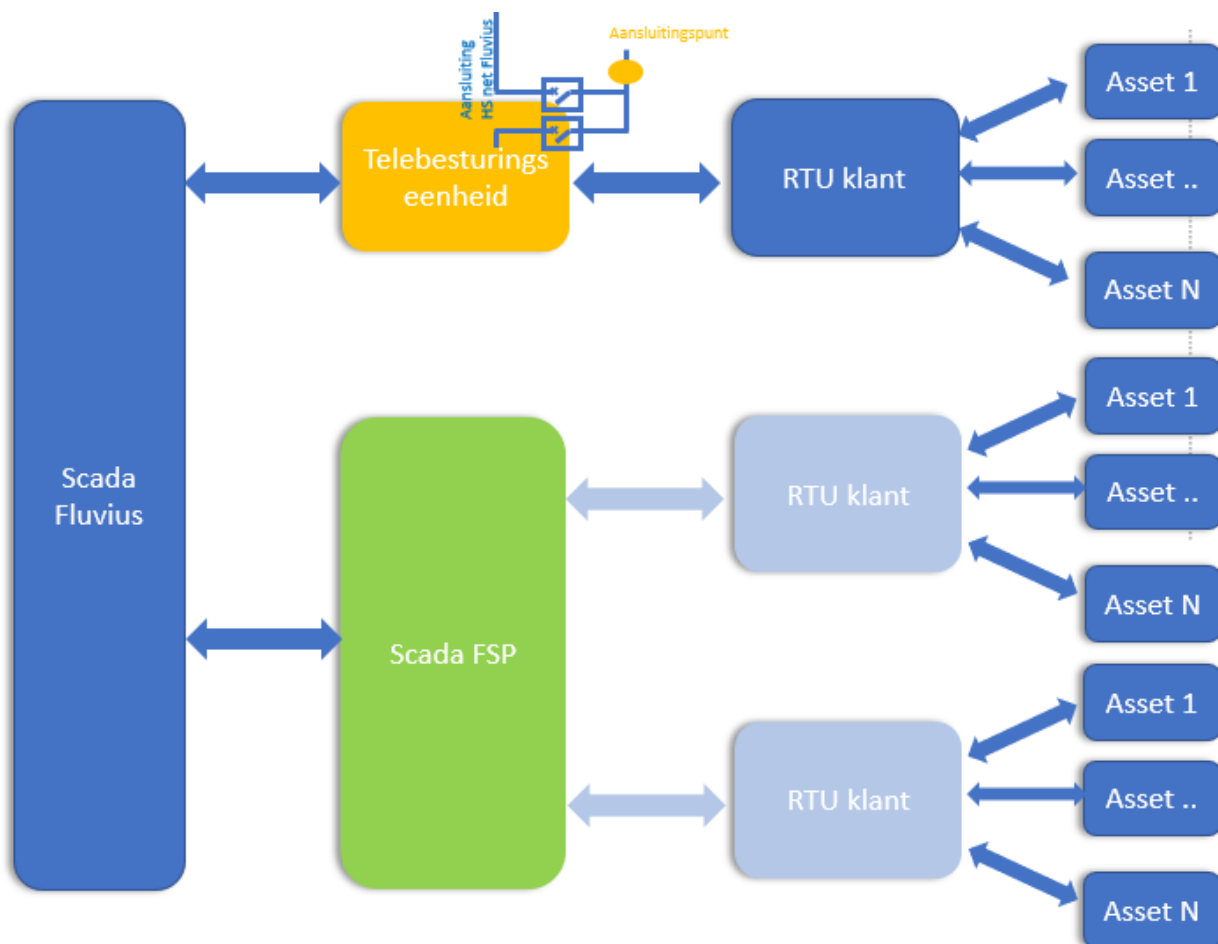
Aansluiting HS net Fluvius

Aansluitingspunt

Scada Fluvius

Telebesturings eenheid

RTU klant

Asset 1

Asset ..

Asset N

Scada FSP

RTU klant

Asset 1

Asset ..

Asset N

RTU klant

Asset 1

Asset ..

Asset N